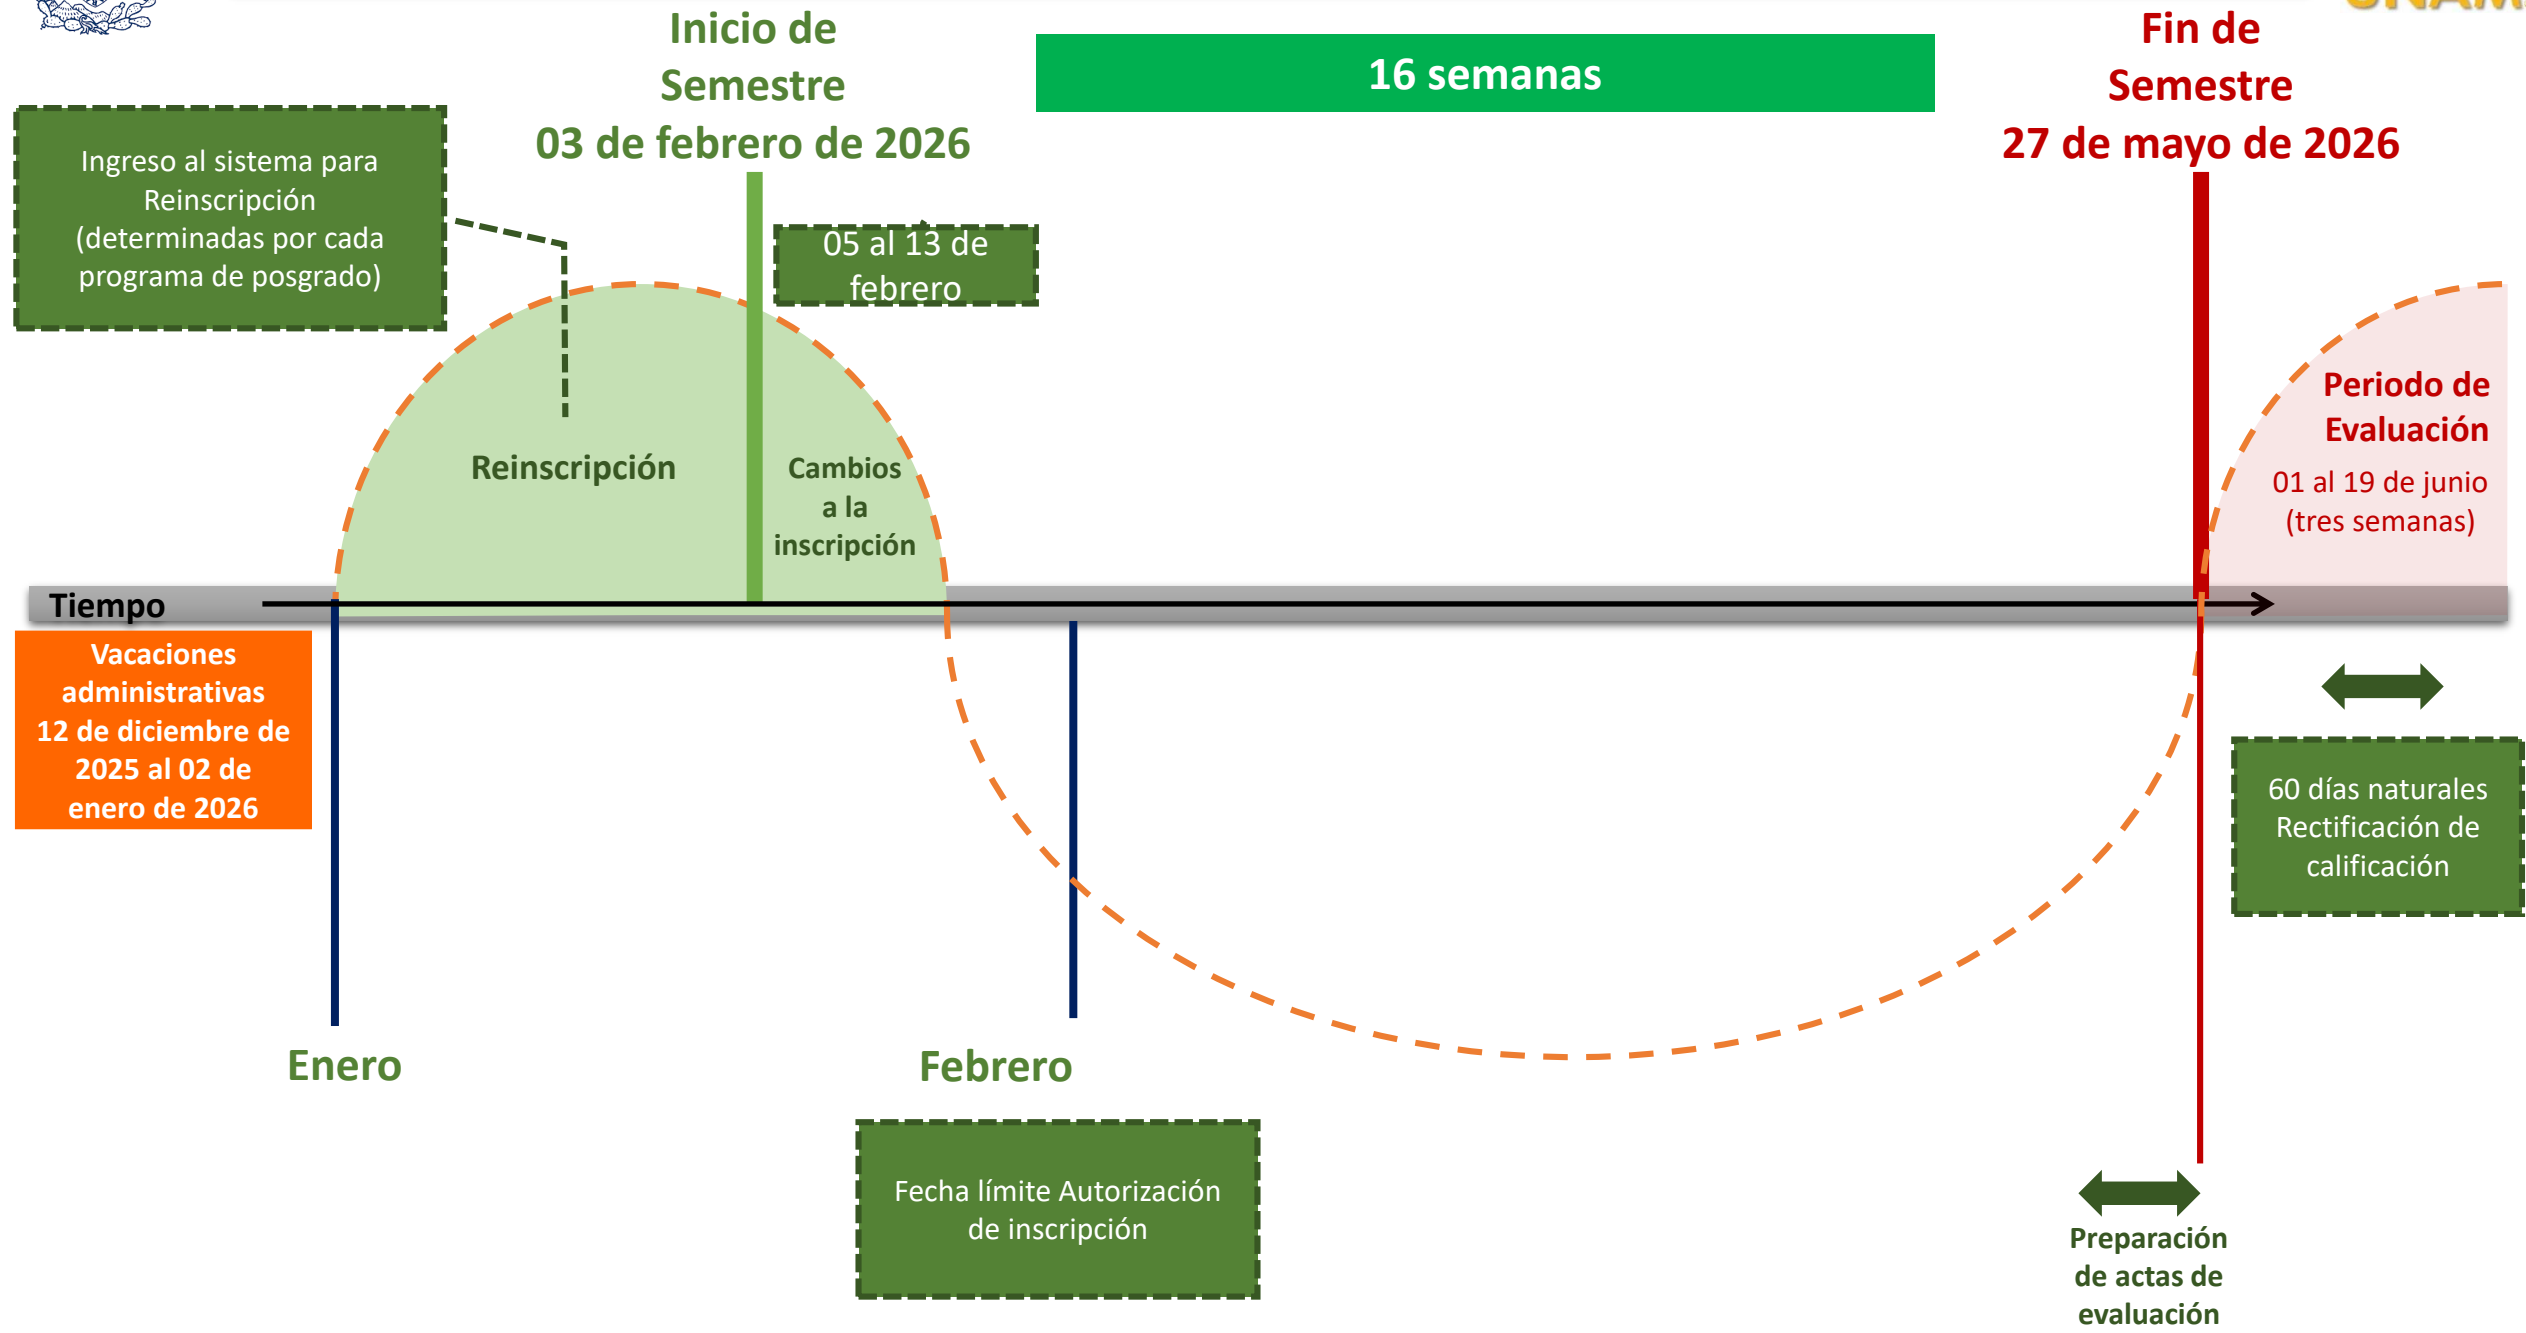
Inicio de Semestre
03 de febrero de 2026

16 semanas

Fin de Semestre
27 de mayo de 2026

Ingreso al sistema para Reinscripción (determinadas por cada programa de posgrado)

05 al 13 de febrero

Reinscripción

Cambios a la inscripción

Periodo de Evaluación
01 al 19 de junio (tres semanas)

Tiempo

Vacaciones administrativas 12 de diciembre de 2025 al 02 de enero de 2026

60 días naturales Rectificación de calificación

Enero

Febrero

Fecha límite Autorización de inscripción

Preparación de actas de evaluación